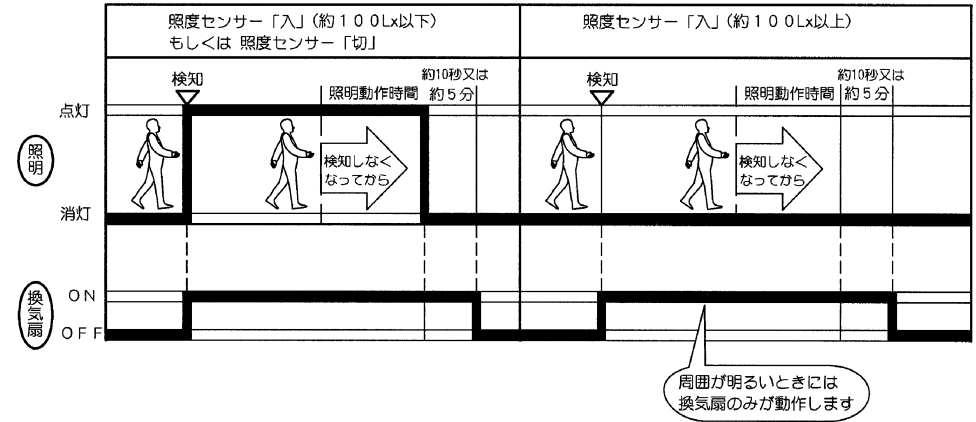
照度センサー「入」(約１００Lx以下)
もしくは 照度センサー「切」

照度センサー「入」(約１００Lx以上)

検知

照明動作時間

約10秒又は
約５分

検知

照明動作時間

約10秒又は
約５分

点灯

照明

消灯

検知しなくなってから

検知しなくなってから

換気扇

ON

OFF

周囲が明るいときには
換気扇のみが動作します